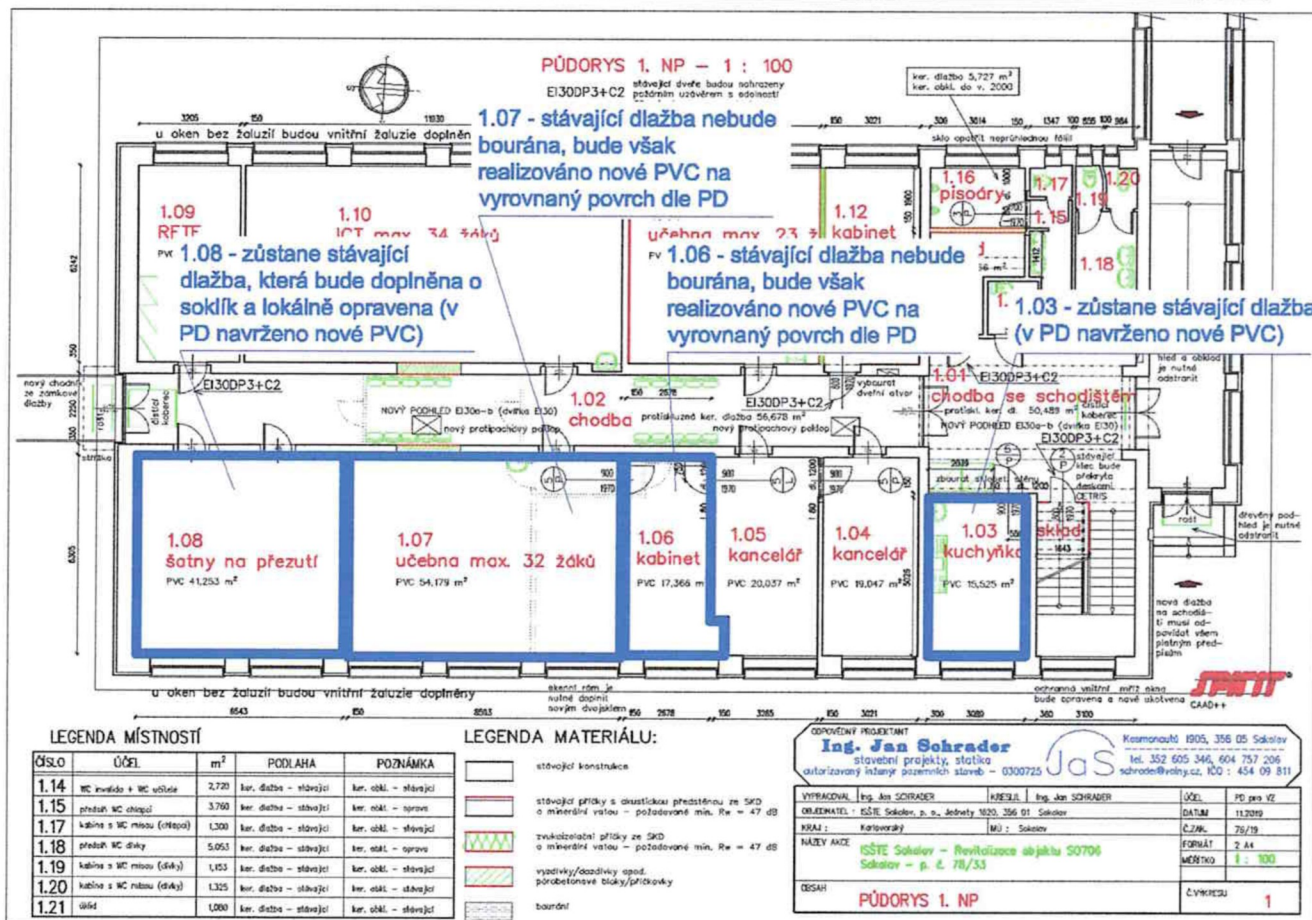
PŮDORYS 1. NP – 1 : 100

EI30DP3+C2 stávající dveře budou nahrazeny požárním uzávěrem s odolností

ker. dlažba 5,727 m²
ker. obkl. do v. 2000

3205 150 11930 150 3021 300 3014 150 1347 100 655 100 984

u oken bez žaluzií budou vnitřní žaluzie doplněn

sklo opatřit neprůhlednou fólií

1.07 - stávající dlažba nebude bourána, bude však realizováno nové PVC na vyrovnaný povrch dle PD

1.09 RETE

1.10 ICT max. 34 žáků

učebna max. 23 ž

1.12 kabinet

1.16 pisoáry

1.17

1.20

1.19

1.15

1.18

1.08 - zůstane stávající dlažba, která bude doplněna o soklík a lokálně opravena (v PD navrženo nové PVC)

1.06 - stávající dlažba nebude bourána, bude však realizováno nové PVC na vyrovnaný povrch dle PD

1.03 - zůstane stávající dlažba (v PD navrženo nové PVC)

6242

350

nový chodník ze zámkové dlažby

stříška

EI30DP3+C2

NOVÝ PODHLED EI30e-b (dvířka EI30)

nový protipachový poklop

1.02 chodba

protiskluzná ker. dlažba 56,678 m²

nový protipachový poklop

EI30DP3+C2

vybourat dveřní otvor

1.01 EI30DP3+C2

chodba se schodištěm

protiskl. ker. dl. 50,489 m² koberec

NOVÝ PODHLED EI30e-b (dvířka EI30)

EI30DP3+C2

stávající tlec bude překryta deskami CETRIS

hled a obklad je nutné odstranit

zbourat stávající stěnu

900 1970

1.08 šatny na přezutí PVC 41,253 m²

1.07 učebna max. 32 žáků PVC 54,179 m²

1.06 kabinet PVC 17,366 m

1.05 kancelář PVC 20,037 m²

1.04 kancelář PVC 19,047 m²

1.03 kuchyňka PVC 15,525 m²

sklad

rošt

dřevěný podhled je nutné odstranit

nová dlažba na schodišti musí odpovídat všem platným předpisům

6305

u oken bez žaluzií budou vnitřní žaluzie doplněny

okenní rám je nutné doplnit novým dvojsklem

ochranná vnitřní mříž okna bude opravena a nově ukotvena

6543 150 8593 150 2678 150 3365 150 3021 300 3080 360 3100

CAAD++

LEGENDA MÍSTNOSTÍ

| ČÍSLO | ÚČEL | m² | PODLAHA | POZNÁMKA |
|---|---|---|---|---|
| 1.14 | WC invalida + WC učitele | 2,720 | ker. dlažba – stávající | ker. obkl. – stávající |
| 1.15 | předsíň WC chlapci | 3,760 | ker. dlažba – stávající | ker. obkl. – oprava |
| 1.17 | kabina s WC mísou (chlapci) | 1,300 | ker. dlažba – stávající | ker. obkl. – stávající |
| 1.18 | předsíň WC dívky | 5,053 | ker. dlažba – stávající | ker. obkl. – oprava |
| 1.19 | kabina s WC mísou (dívky) | 1,153 | ker. dlažba – stávající | ker. obkl. – stávající |
| 1.20 | kabina s WC mísou (dívky) | 1,325 | ker. dlažba – stávající | ker. obkl. – stávající |
| 1.21 | úklid | 1,080 | ker. dlažba – stávající | ker. obkl. – stávající |

LEGENDA MATERIÁLU:

stávající konstrukce

stávající příčky s akustickou předstěnou ze SKD s minerální vatou – požadované min. Rw = 47 dB

zvukoizolační příčky ze SKD s minerální vatou – požadované min. Rw = 47 dB

vyzdívky/dozdívky apod. pórobetonové bloky/příčkovky

bourání

ODPOVĚDNÝ PROJEKTANT
Ing. Jan Schrader
stavební projekty, statika
autorizovaný inženýr pozemních staveb – 0300725
Kosmonautů 1905, 356 05 Sokolov
tel. 352 605 346, 604 757 206
schrader@volny.cz, IČO : 454 09 811

| VYPRACOVAL | Ing. Jan SCHRADER | KRESLIL | Ing. Jan SCHRADER | ÚČEL | PD pro VZ |
|---|---|---|---|---|---|
| OBJEDNATEL : | ISŠTE Sokolov, p. o., Jednoty 1620, 356 01 Sokolov | | | DATUM | 11.2019 |
| KRAJ : | Karlovarský | MÚ : | Sokolov | Č.ZAK. | 78/19 |
| NÁZEV AKCE | ISŠTE Sokolov – Revitalizace objektu SO706 Sokolov – p. č. 78/33 | | | FORMÁT | 2 A4 |
| | | | | MĚŘÍTKO | 1 : 100 |
| OBSAH | PŮDORYS 1. NP | | | Č.VÝKRESU | 1 |